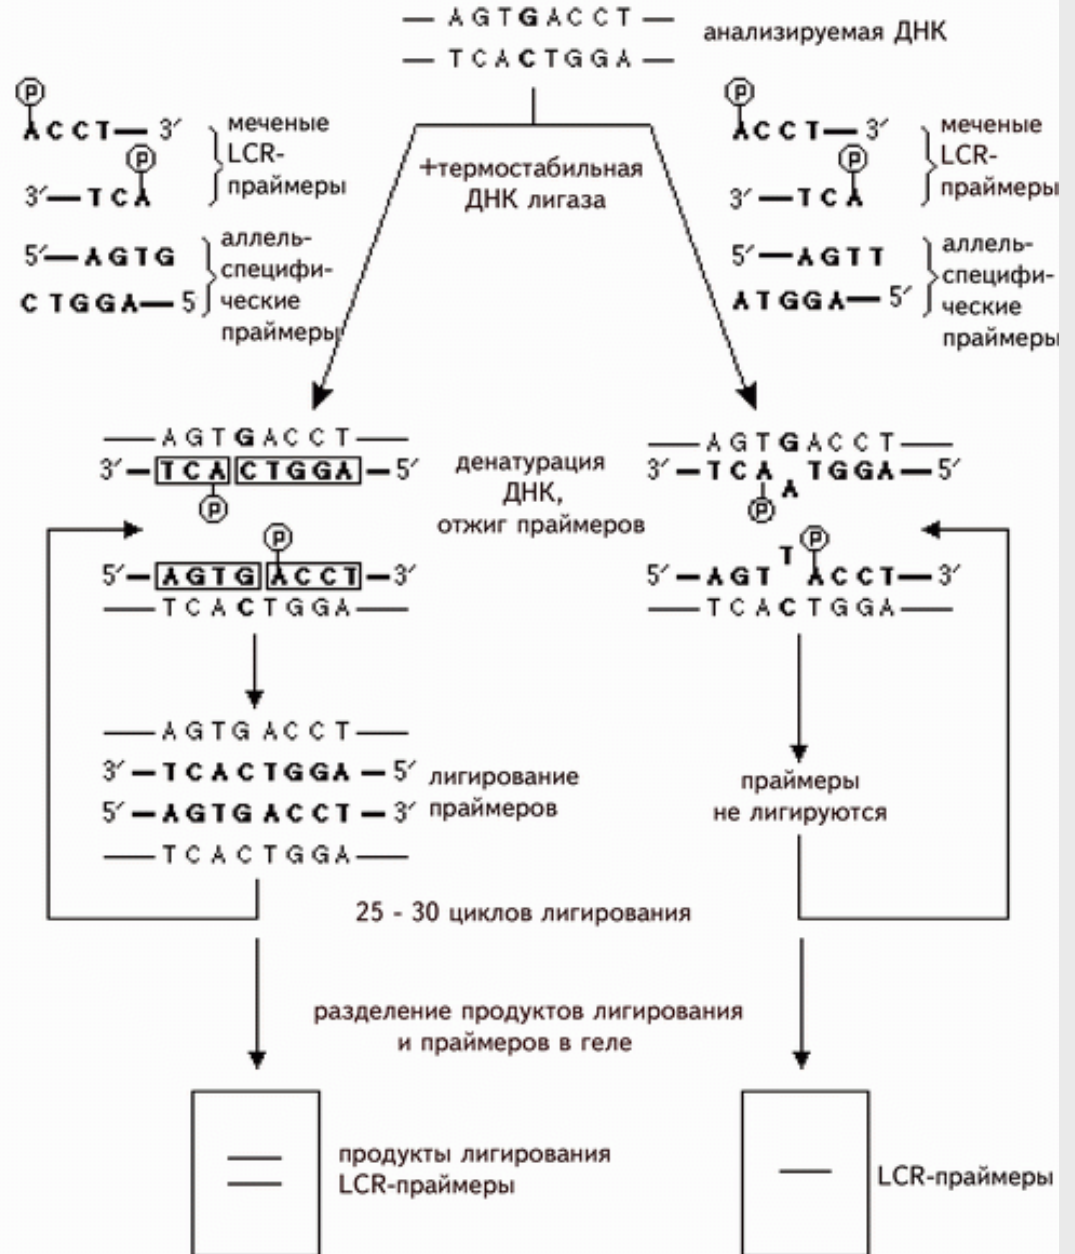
— AGTGACCT —
— TCACTGGA —
анализируемая ДНК

P
ACCT— 3′
P
3′—TCA
меченые LCR-праймеры

5′—AGTG
CTGGA— 5
аллель-специфические праймеры

+термостабильная ДНК лигаза

P
ACCT— 3′
P
3′—TCA
меченые LCR-праймеры

5′—AGTT
ATGGA— 5′
аллель-специфические праймеры

—AGTGACCT—
3′—TCA CTGGA—5′
P
P
5′—AGTG ACCT—3′
—TCACTGGA—

денатурация ДНК, отжиг праймеров

—AGTGACCT—
3′—TCA TGGA—5′
A
P
T P
5′—AGT ACCT—3′
—TCACTGGA—

—AGTGACCT—
3′—TCACTGGA—5′
5′—AGTGACCT—3′
—TCACTGGA—
лигирование праймеров

праймеры не лигируются

25 - 30 циклов лигирования

разделение продуктов лигирования и праймеров в геле

продукты лигирования
LCR-праймеры

LCR-праймеры